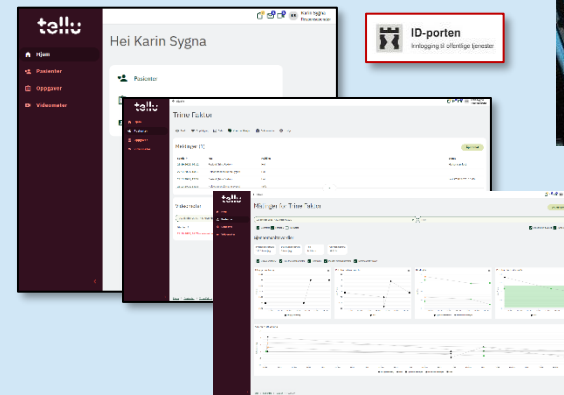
tellu

Hjem

Pasienter

Oppgaver

Videomøter

Hei Karin Sygna

Pasienter

Karin Sygna

ID-porten

Innlogging til offentlige tjenester

tellu

Trine Fuktus

Målinger (1)

Videomøter

tellu

Målinger for Trine Fuktus